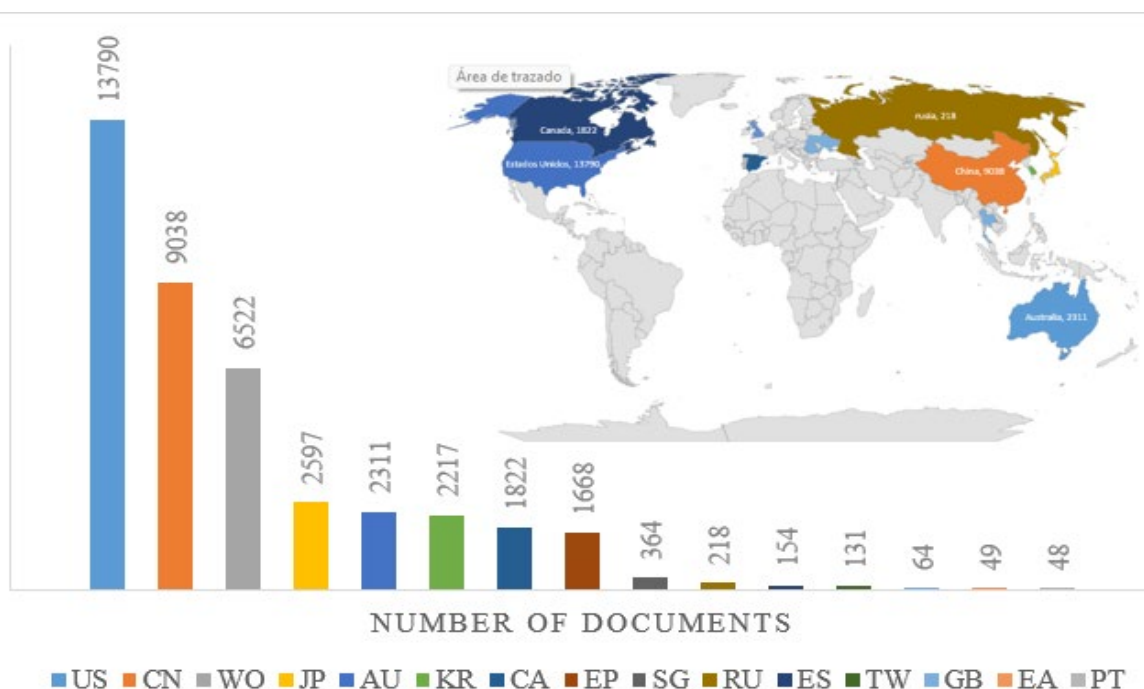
13790
9038
6522
2597
2311
2217
1822
1668
364
218
154
131
64
49
48

Área de trazado

Canada, 1822
Estados Unidos, 13790
rusia, 218
China, 9038
Australia, 2311

NUMBER OF DOCUMENTS

US CN WO JP AU KR CA EP SG RU ES TW GB EA PT